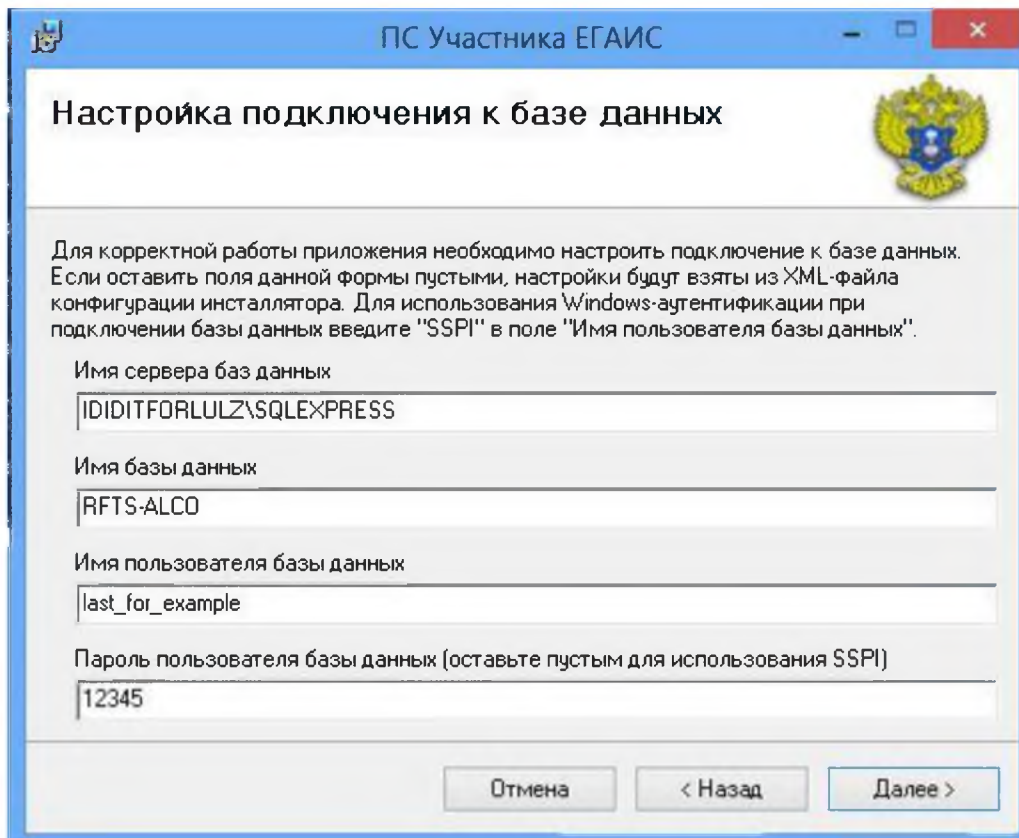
ПС Участника ЕГАИС

Настройка подключения к базе данных

Для корректной работы приложения необходимо настроить подключение к базе данных. Если оставить поля данной формы пустыми, настройки будут взяты из XML-файла конфигурации инсталлятора. Для использования Windows-аутентификации при подключении базы данных введите "SSPI" в поле "Имя пользователя базы данных".

Имя сервера баз данных

IDIDITFORLULZ\SQLEXPRESS

Имя базы данных

RFTS-ALCO

Имя пользователя базы данных

last_for_example

Пароль пользователя базы данных (оставьте пустым для использования SSPI)

12345

Отмена

< Назад

Далее >